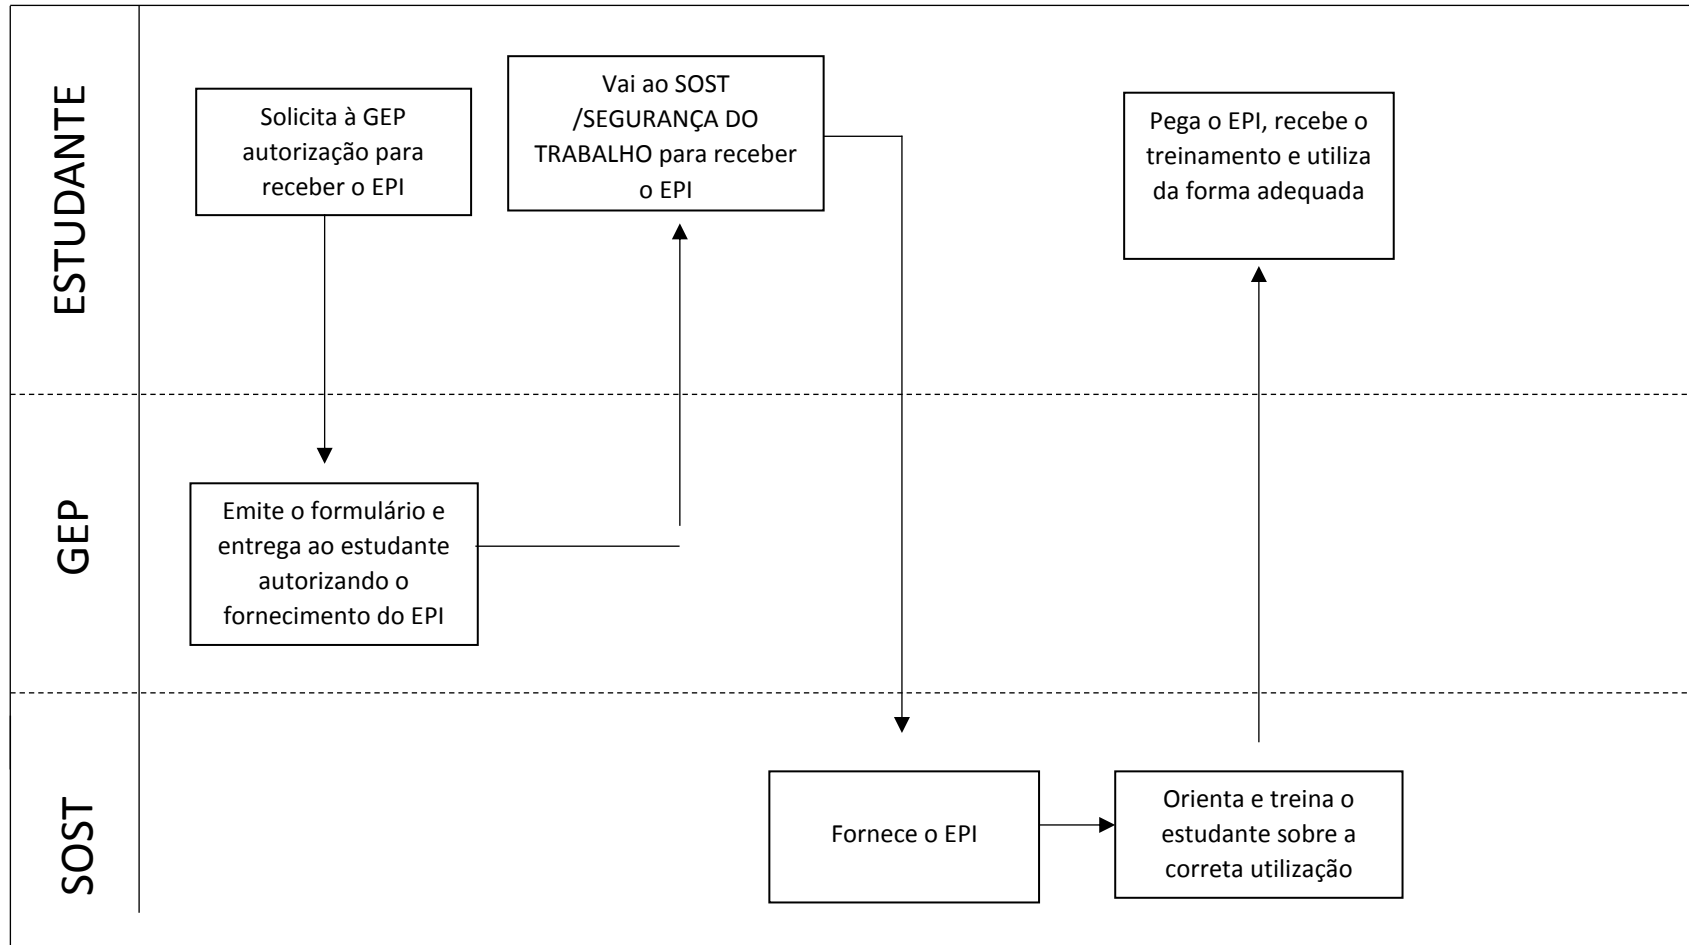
ESTUDANTE

Solicita à GEP autorização para receber o EPI

Vai ao SOST /SEGURANÇA DO TRABALHO para receber o EPI

Pega o EPI, recebe o treinamento e utiliza da forma adequada

GEP

Emite o formulário e entrega ao estudante autorizando o fornecimento do EPI

SOST

Fornece o EPI

Orienta e treina o estudante sobre a correta utilização